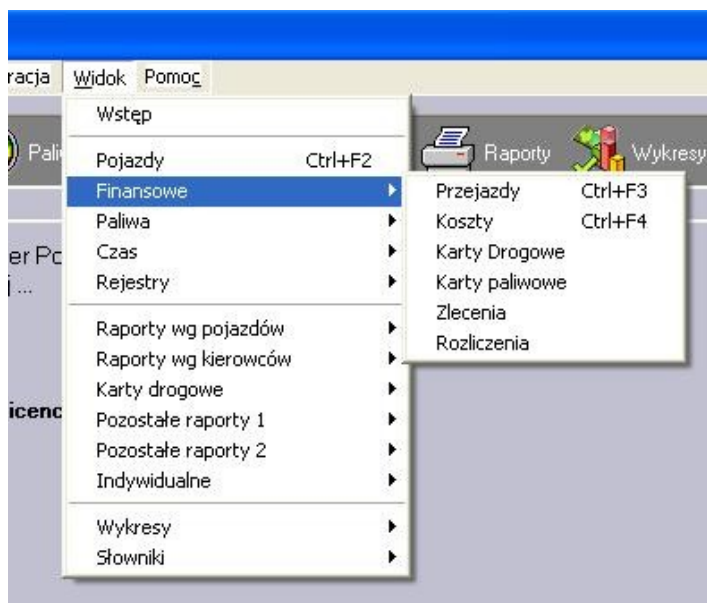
racja Widok Pomoc

Pali

Raporty Wykresy

er Po
i ...

icenc

Wstęp

Pojazdy Ctrl+F2
Finansowe
Paliwa
Czas
Rejestry

Raporty wg pojazdów
Raporty wg kierowców
Karty drogowe
Pozostałe raporty 1
Pozostałe raporty 2
Indywidualne

Wykresy
Słowniki

Przejazdy Ctrl+F3
Koszty Ctrl+F4
Karty Drogowe
Karty paliwowe
Zlecenia
Rozliczenia